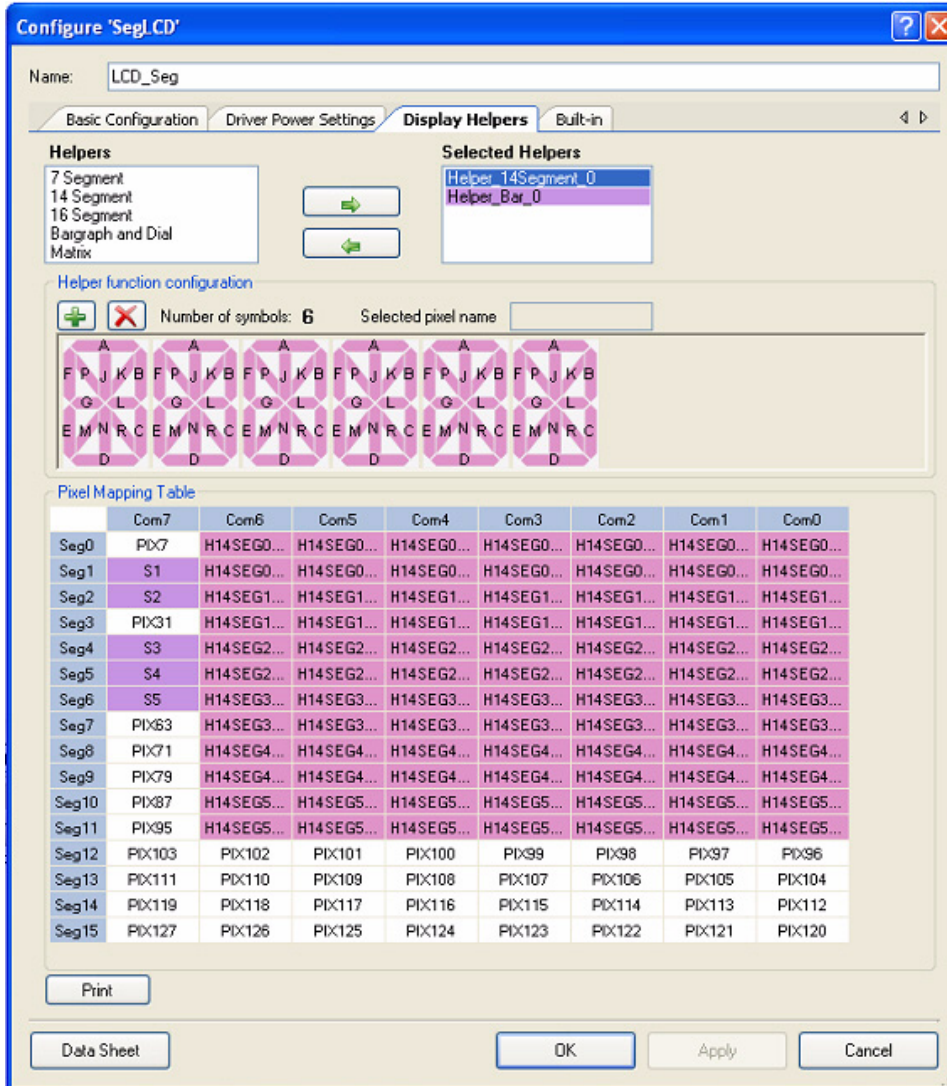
Configure 'SegLCD'

Name: LCD_Seg

Basic Configuration | Driver Power Settings | Display Helpers | Built-in

Helpers
7 Segment
14 Segment
16 Segment
Bargraph and Dial
Matrix

Selected Helpers
Helper_14Segment_0
Helper_Bar_0

Helper function configuration

Number of symbols: 6 Selected pixel name

A F P J K B G L E M N R C D
A F P J K B G L E M N R C D
A F P J K B G L E M N R C D
A F P J K B G L E M N R C D
A F P J K B G L E M N R C D
A F P J K B G L E M N R C D

Pixel Mapping Table

| | Com7 | Com6 | Com5 | Com4 | Com3 | Com2 | Com1 | Com0 |
|---|---|---|---|---|---|---|---|---|
| Seg0 | PIX7 | H14SEG0... | H14SEG0... | H14SEG0... | H14SEG0... | H14SEG0... | H14SEG0... | H14SEG0... |
| Seg1 | S1 | H14SEG0... | H14SEG0... | H14SEG0... | H14SEG0... | H14SEG0... | H14SEG0... | H14SEG0... |
| Seg2 | S2 | H14SEG1... | H14SEG1... | H14SEG1... | H14SEG1... | H14SEG1... | H14SEG1... | H14SEG1... |
| Seg3 | PIX31 | H14SEG1... | H14SEG1... | H14SEG1... | H14SEG1... | H14SEG1... | H14SEG1... | H14SEG1... |
| Seg4 | S3 | H14SEG2... | H14SEG2... | H14SEG2... | H14SEG2... | H14SEG2... | H14SEG2... | H14SEG2... |
| Seg5 | S4 | H14SEG2... | H14SEG2... | H14SEG2... | H14SEG2... | H14SEG2... | H14SEG2... | H14SEG2... |
| Seg6 | S5 | H14SEG3... | H14SEG3... | H14SEG3... | H14SEG3... | H14SEG3... | H14SEG3... | H14SEG3... |
| Seg7 | PIX63 | H14SEG3... | H14SEG3... | H14SEG3... | H14SEG3... | H14SEG3... | H14SEG3... | H14SEG3... |
| Seg8 | PIX71 | H14SEG4... | H14SEG4... | H14SEG4... | H14SEG4... | H14SEG4... | H14SEG4... | H14SEG4... |
| Seg9 | PIX79 | H14SEG4... | H14SEG4... | H14SEG4... | H14SEG4... | H14SEG4... | H14SEG4... | H14SEG4... |
| Seg10 | PIX87 | H14SEG5... | H14SEG5... | H14SEG5... | H14SEG5... | H14SEG5... | H14SEG5... | H14SEG5... |
| Seg11 | PIX95 | H14SEG5... | H14SEG5... | H14SEG5... | H14SEG5... | H14SEG5... | H14SEG5... | H14SEG5... |
| Seg12 | PIX103 | PIX102 | PIX101 | PIX100 | PIX99 | PIX98 | PIX97 | PIX96 |
| Seg13 | PIX111 | PIX110 | PIX109 | PIX108 | PIX107 | PIX106 | PIX105 | PIX104 |
| Seg14 | PIX119 | PIX118 | PIX117 | PIX116 | PIX115 | PIX114 | PIX113 | PIX112 |
| Seg15 | PIX127 | PIX126 | PIX125 | PIX124 | PIX123 | PIX122 | PIX121 | PIX120 |

Print

Data Sheet OK Apply Cancel